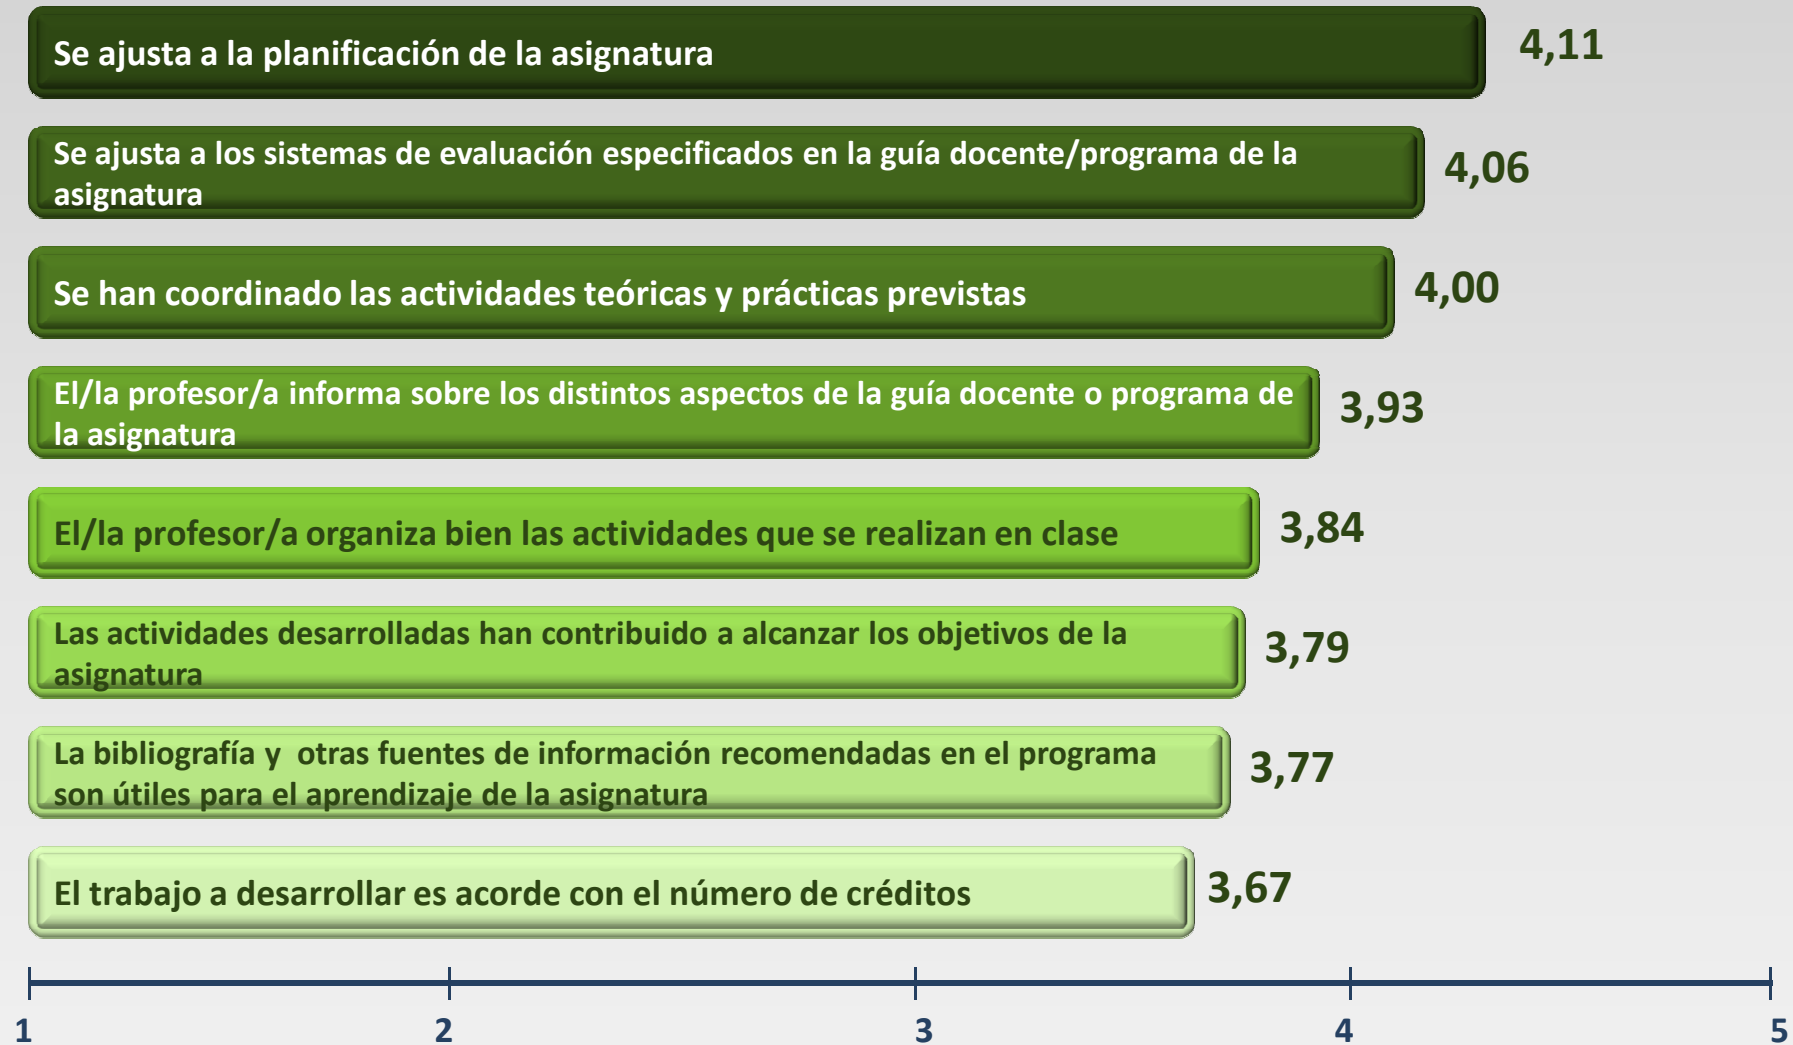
Se ajusta a la planificación de la asignatura 4,11

Se ajusta a los sistemas de evaluación especificados en la guía docente/programa de la asignatura 4,06

Se han coordinado las actividades teóricas y prácticas previstas 4,00

El/la profesor/a informa sobre los distintos aspectos de la guía docente o programa de la asignatura 3,93

El/la profesor/a organiza bien las actividades que se realizan en clase 3,84

Las actividades desarrolladas han contribuido a alcanzar los objetivos de la asignatura 3,79

La bibliografía y  otras fuentes de información recomendadas en el programa son útiles para el aprendizaje de la asignatura 3,77

El trabajo a desarrollar es acorde con el número de créditos 3,67

1 2 3 4 5